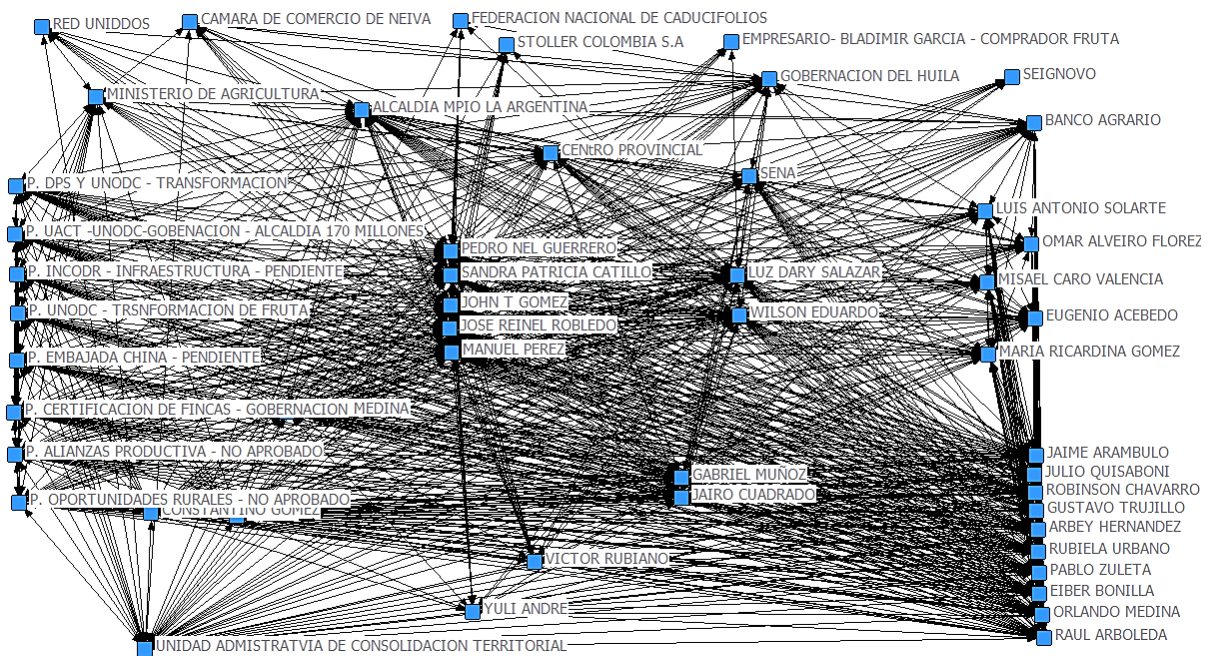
RED UNIDDOS
CAMARA DE COMERCIO DE NEIVA
FEDERACION NACIONAL DE CADUCIFOLIOS
STOLLER COLOMBIA S.A
EMPRESARIO- BLADIMIR GARCIA - COMPRADOR FRUTA
GOBERNACION DEL HUILA
SEIGNOVO
MINISTERIO DE AGRICULTURA
ALCALDIA MPIO LA ARGENTINA
BANCO AGRARIO
CENtRO PROVINCIAL
P. DPS Y UNODC - TRANSFORMACION
SENA
LUIS ANTONIO SOLARTE
P. UACT -UNODC-GOBENACION - ALCALDIA 170 MILLONES
PEDRO NEL GUERRERO
OMAR ALVEIRO FLOREZ
P. INCODR - INFRAESTRUCTURA - PENDIENTE
SANDRA PATRICIA CATILLO
LUZ DARY SALAZAR
MISAEL CARO VALENCIA
JOHN T GOMEZ
P. UNODC - TRSNFORMACION DE FRUTA
WILSON EDUARDO
EUGENIO ACEBEDO
JOSE REINEL ROBLEDO
MANUEL PEREZ
P. EMBAJADA CHINA - PENDIENTE
MARIA RICARDINA GOMEZ
P. CERTIFICACION DE FINCAS - GOBERNACION MEDINA
P. ALIANZAS PRODUCTIVA - NO APROBADO
JAIME ARAMBULO
JULIO QUISABONI
GABRIEL MUÑOZ
ROBINSON CHAVARRO
JAIRO CUADRADO
P. OPORTUNIDADES RURALES - NO APROBADO
GUSTAVO TRUJILLO
CONSTANTINO GOMEZ
ARBEY HERNANDEZ
RUBIELA URBANO
VICTOR RUBIANO
PABLO ZULETA
EIBER BONILLA
YULI ANDRE
ORLANDO MEDINA
RAUL ARBOLEDA
UNIDAD ADMISTRATVIA DE CONSOLIDACION TERRITORIAL